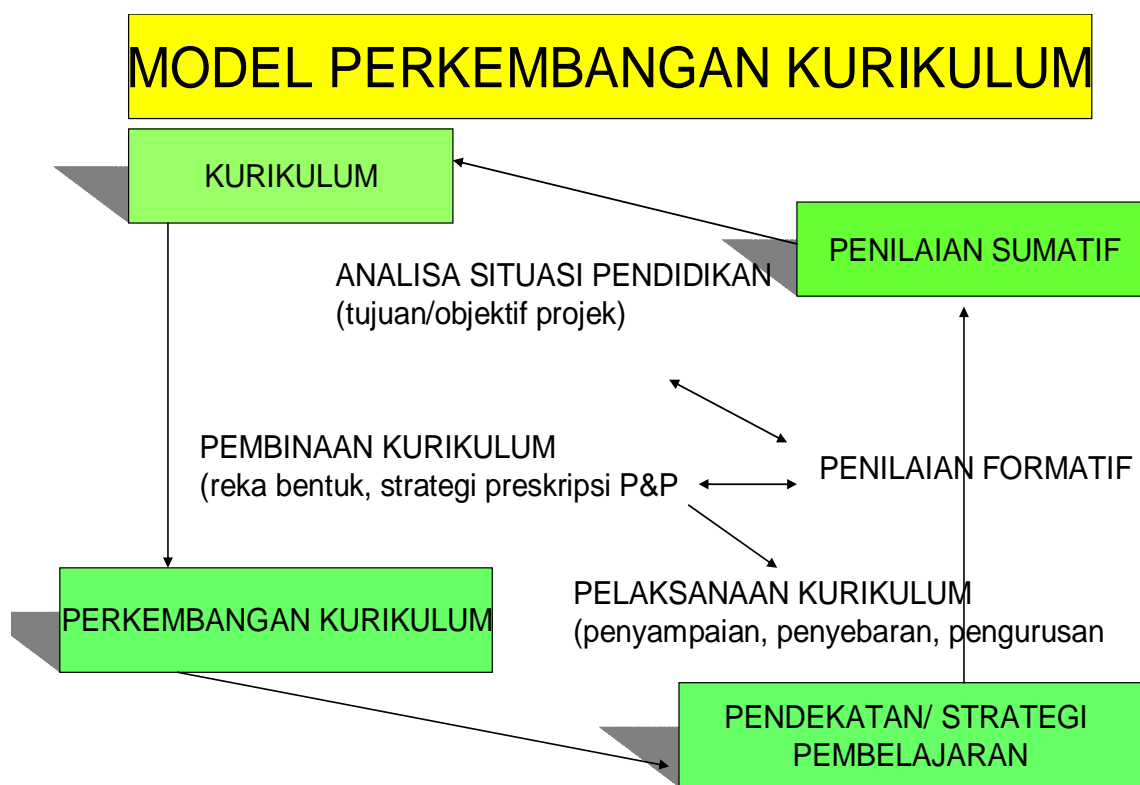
MODEL PERKEMBANGAN KURIKULUM

KURIKULUM

PENILAIAN SUMATIF

ANALISA SITUASI PENDIDIKAN
(tujuan/objektif projek)

PEMBINAAN KURIKULUM
(reka bentuk, strategi preskripsi P&P

PENILAIAN FORMATIF

PELAKSANAAN KURIKULUM
(penyampaian, penyebaran, pengurusan

PERKEMBANGAN KURIKULUM

PENDEKATAN/ STRATEGI PEMBELAJARAN